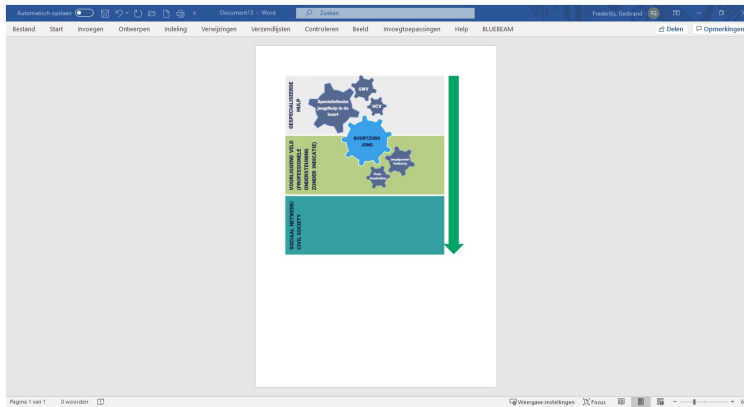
Automatisch opslaan Document13 - Word Zoeken Frederiks, Gerbrand FG

Bestand Start Invoegen Ontwerpen Indeling Verwijzingen Verzendlijsten Controleren Beeld Invoegtoepassingen Help BLUEBEAM Delen Opmerkingen

GESPECIALISEERDE HULP

Specialistische jeugdhulp in de kaart

SWV

HCV

BVARTZORG JONG

VOORLIGGEND VELD (PROFESSIONELE ONDERSTEUNING ZONDER INDICATIE)

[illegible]

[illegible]

SOCIAAL NETWERK/ CIVIL SOCIETY

Pagina 1 van 1 0 woorden

Weergave-instellingen Focus